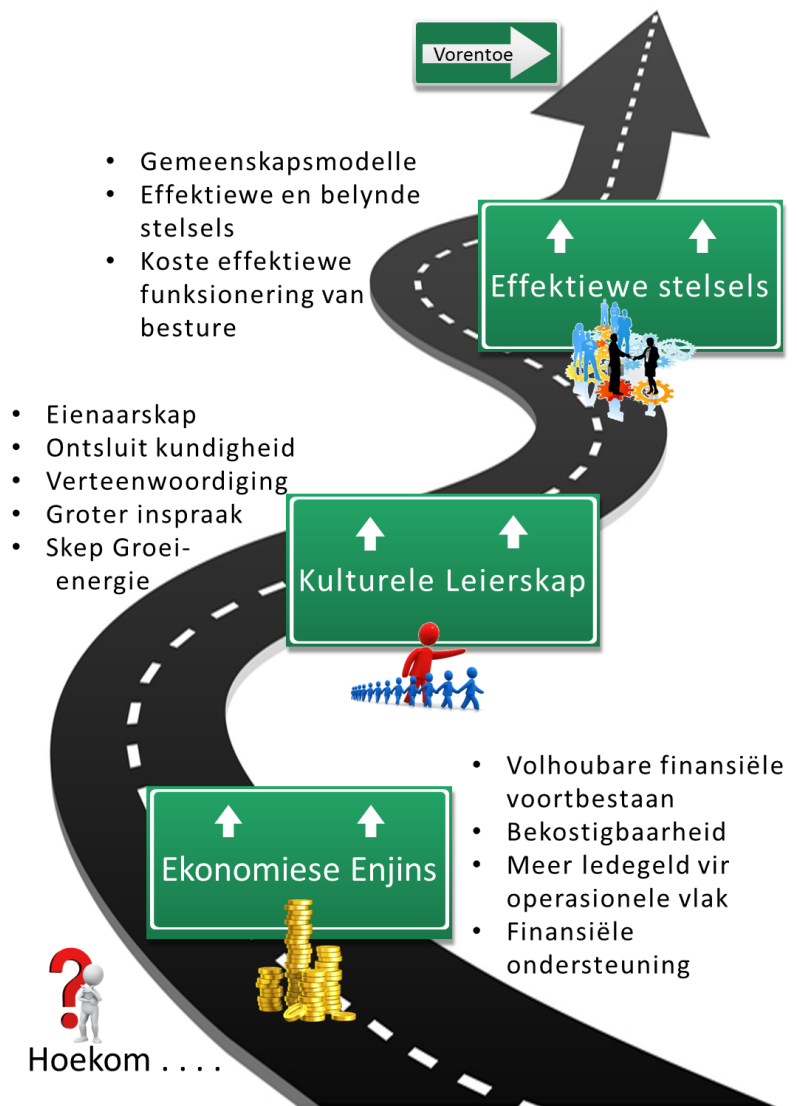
Vorentoe

- Gemeenskapsmodelle
- Effektiewe en belynde stelsels
- Koste effektiewe funksionering van besture

Effektiewe stelsels

- Eienaarskap
- Ontsluit kundigheid
- Verteenwoordiging
- Groter inspraak
- Skep Groei-energie

Kulturele Leierskap

- Volhoubare finansiële voortbestaan
- Bekostigbaarheid
- Meer ledegeld vir operasionele vlak
- Finansiële ondersteuning

Ekonomiese Enjins

Hoekom . . . .